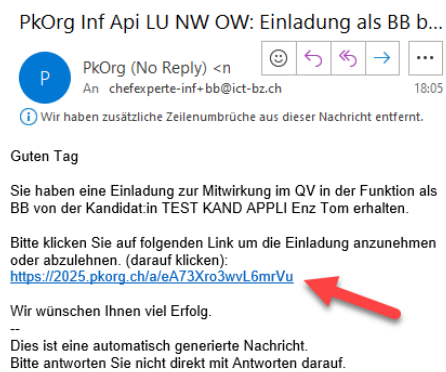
PkOrg Inf Api LU NW OW: Einladung als BB b

P

PkOrg (No Reply) <n

An chefexperte-inf+bb@ict-bz.ch

18:05

Wir haben zusätzliche Zeilenumbrüche aus dieser Nachricht entfernt.

Guten Tag

Sie haben eine Einladung zur Mitwirkung im QV in der Funktion als BB von der Kandidat:in TEST KAND APPLI Enz Tom erhalten.

Bitte klicken Sie auf folgenden Link um die Einladung anzunehmen oder abzulehnen. (darauf klicken):
https://2025.pkorg.ch/a/eA73Xro3wvL6mrVu

Wir wünschen Ihnen viel Erfolg.
--
Dies ist eine automatisch generierte Nachricht.
Bitte antworten Sie nicht direkt mit Antworten darauf.